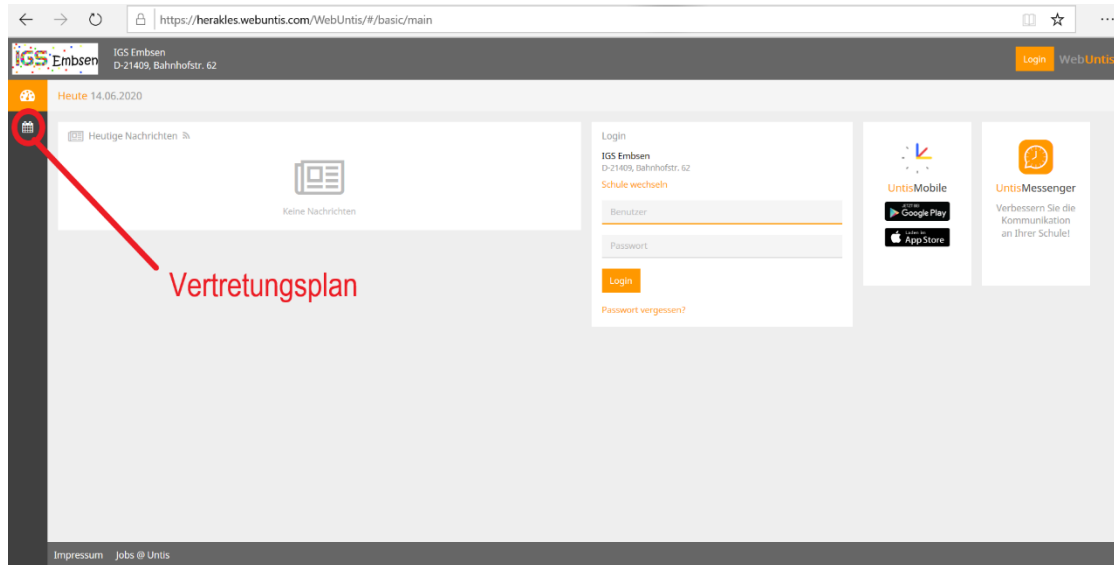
https://herakles.webuntis.com/WebUntis/#/basic/main

IGS Embsen

IGS Embsen
D-21409, Bahnhofstr. 62

Login WebUntis

Heute 14.06.2020

Heutige Nachrichten

Keine Nachrichten

Vertretungsplan

Login
IGS Embsen
D-21409, Bahnhofstr. 62
Schule wechseln

Benutzer

Passwort

Login

Passwort vergessen?

UntisMobile

Google Play

App Store

UntisMessenger

Verbessern Sie die Kommunikation an Ihrer Schule!

Impressum Jobs @ Untis